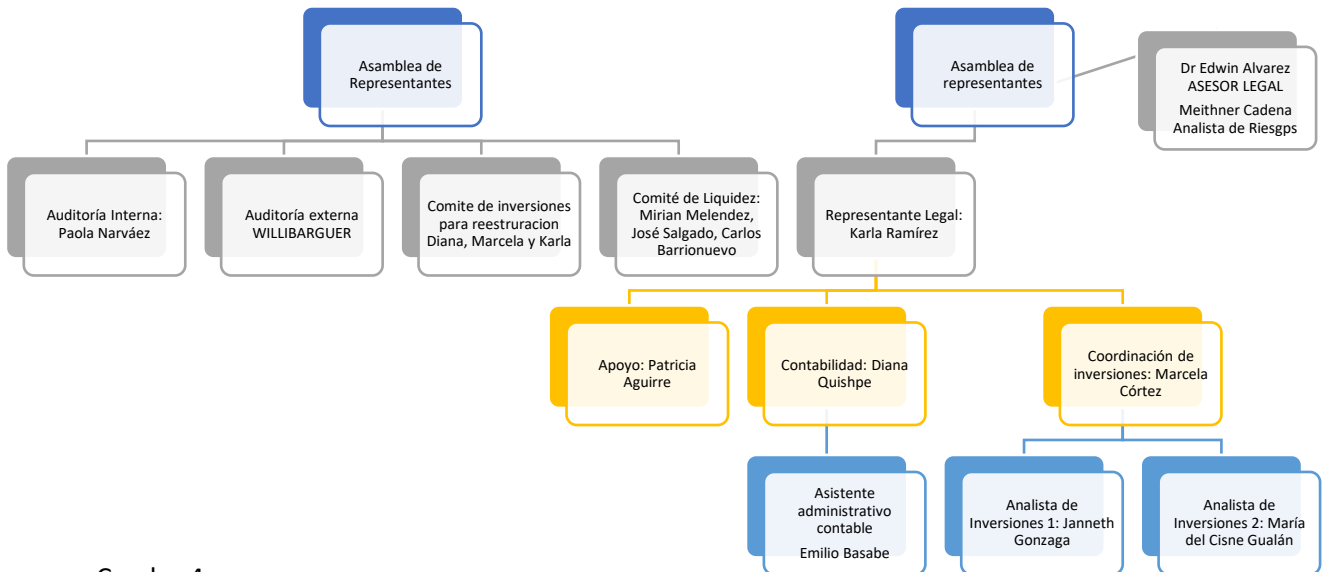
Asamblea de Representantes

Asamblea de representantes

Dr Edwin Alvarez ASESOR LEGAL

Meithner Cadena Analista de Riesgps

Auditoría Interna: Paola Narváez

Auditoría externa WILLIBARGUER

Comite de inversiones para reestruracion Diana, Marcela y Karla

Comité de Liquidez: Mirian Melendez, José Salgado, Carlos Barrionuevo

Representante Legal: Karla Ramírez

Apoyo: Patricia Aguirre

Contabilidad: Diana Quishpe

Coordinación de inversiones: Marcela Córtez

Asistente administrativo contable

Emilio Basabe

Analista de Inversiones 1: Janneth Gonzaga

Analista de Inversiones 2: María del Cisne Gualán

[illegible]